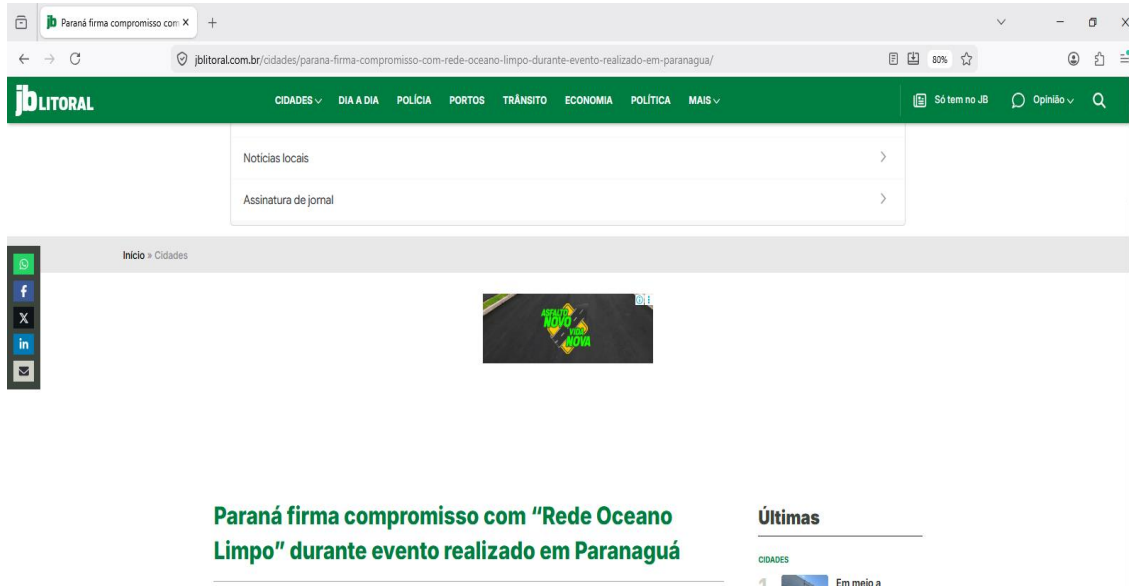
Paraná firma compromisso com ×

jblitoral.com.br/cidades/parana-firma-compromisso-com-rede-oceano-limpo-durante-evento-realizado-em-paranagua/

80%

jb LITORAL

CIDADES DIA A DIA POLÍCIA PORTOS TRÂNSITO ECONOMIA POLÍTICA MAIS

Só tem no JB Opinião

Notícias locais

Assinatura de jornal

Início » Cidades

ASFALTO NOVO VIDA NOVA

Paraná firma compromisso com "Rede Oceano Limpo" durante evento realizado em Paranaguá

Últimas

CIDADES

1 Em meio a